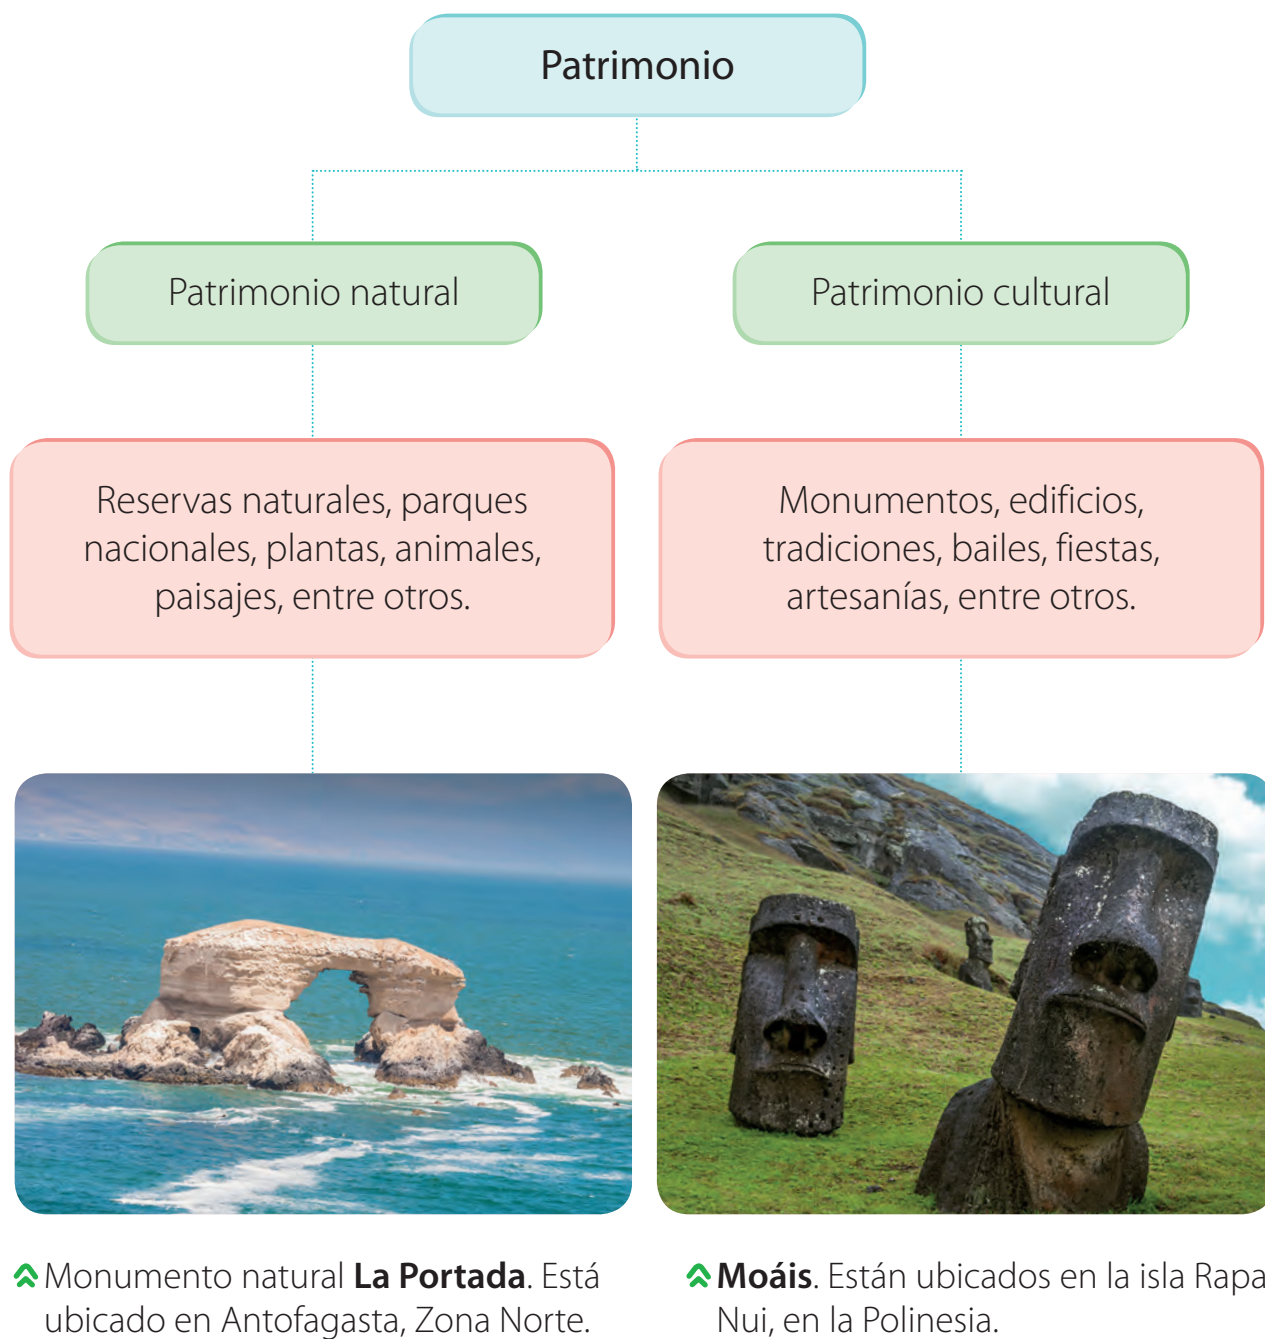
Patrimonio

Patrimonio natural

Patrimonio cultural

Reservas naturales, parques nacionales, plantas, animales, paisajes, entre otros.

Monumentos, edificios, tradiciones, bailes, fiestas, artesanías, entre otros.

Monumento natural **La Portada**. Está ubicado en Antofagasta, Zona Norte.

**Moáis**. Están ubicados en la isla Rapa Nui, en la Polinesia.